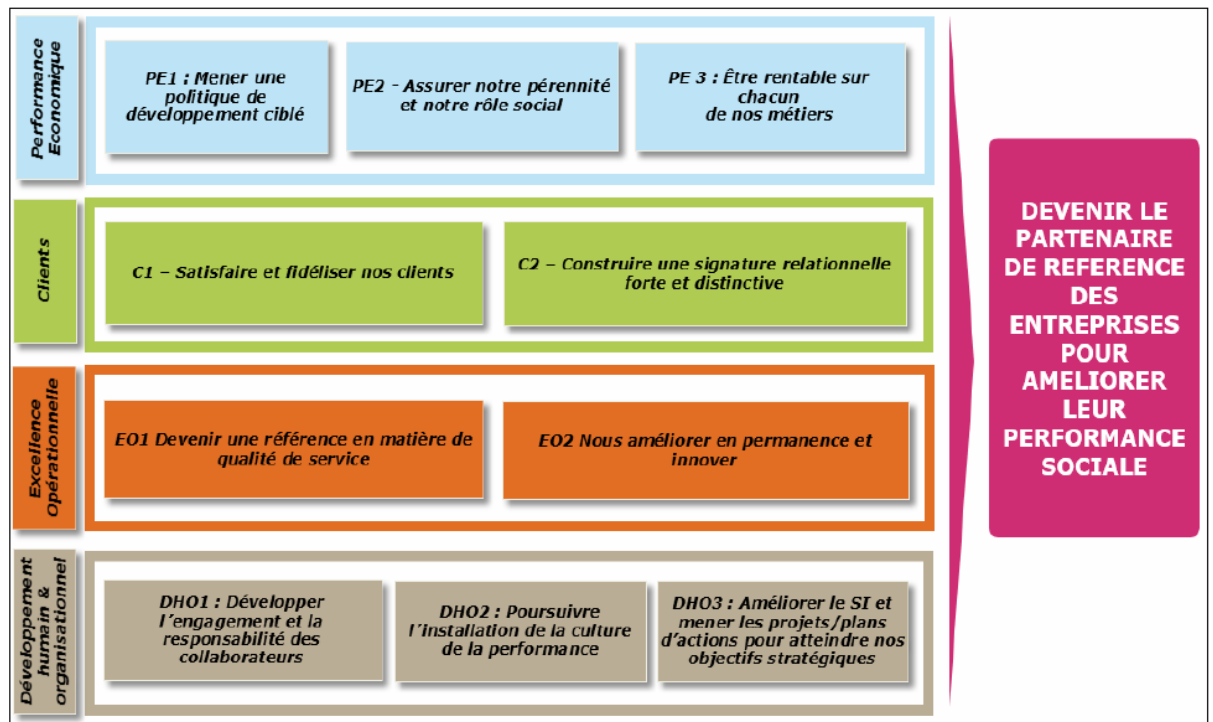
Performance Economique

PE1 : Mener une politique de développement ciblé

PE2 - Assurer notre pérennité et notre rôle social

PE 3 : Être rentable sur chacun de nos métiers

Clients

C1 – Satisfaire et fidéliser nos clients

C2 – Construire une signature relationnelle forte et distinctive

Excellence Opérationnelle

EO1 Devenir une référence en matière de qualité de service

EO2 Nous améliorer en permanence et innover

Développement humain & organisationnel

DHO1 : Développer l'engagement et la responsabilité des collaborateurs

DHO2 : Poursuivre l'installation de la culture de la performance

DHO3 : Améliorer le SI et mener les projets/plans d'actions pour atteindre nos objectifs stratégiques

DEVENIR LE PARTENAIRE DE REFERENCE DES ENTREPRISES POUR AMELIORER LEUR PERFORMANCE SOCIALE